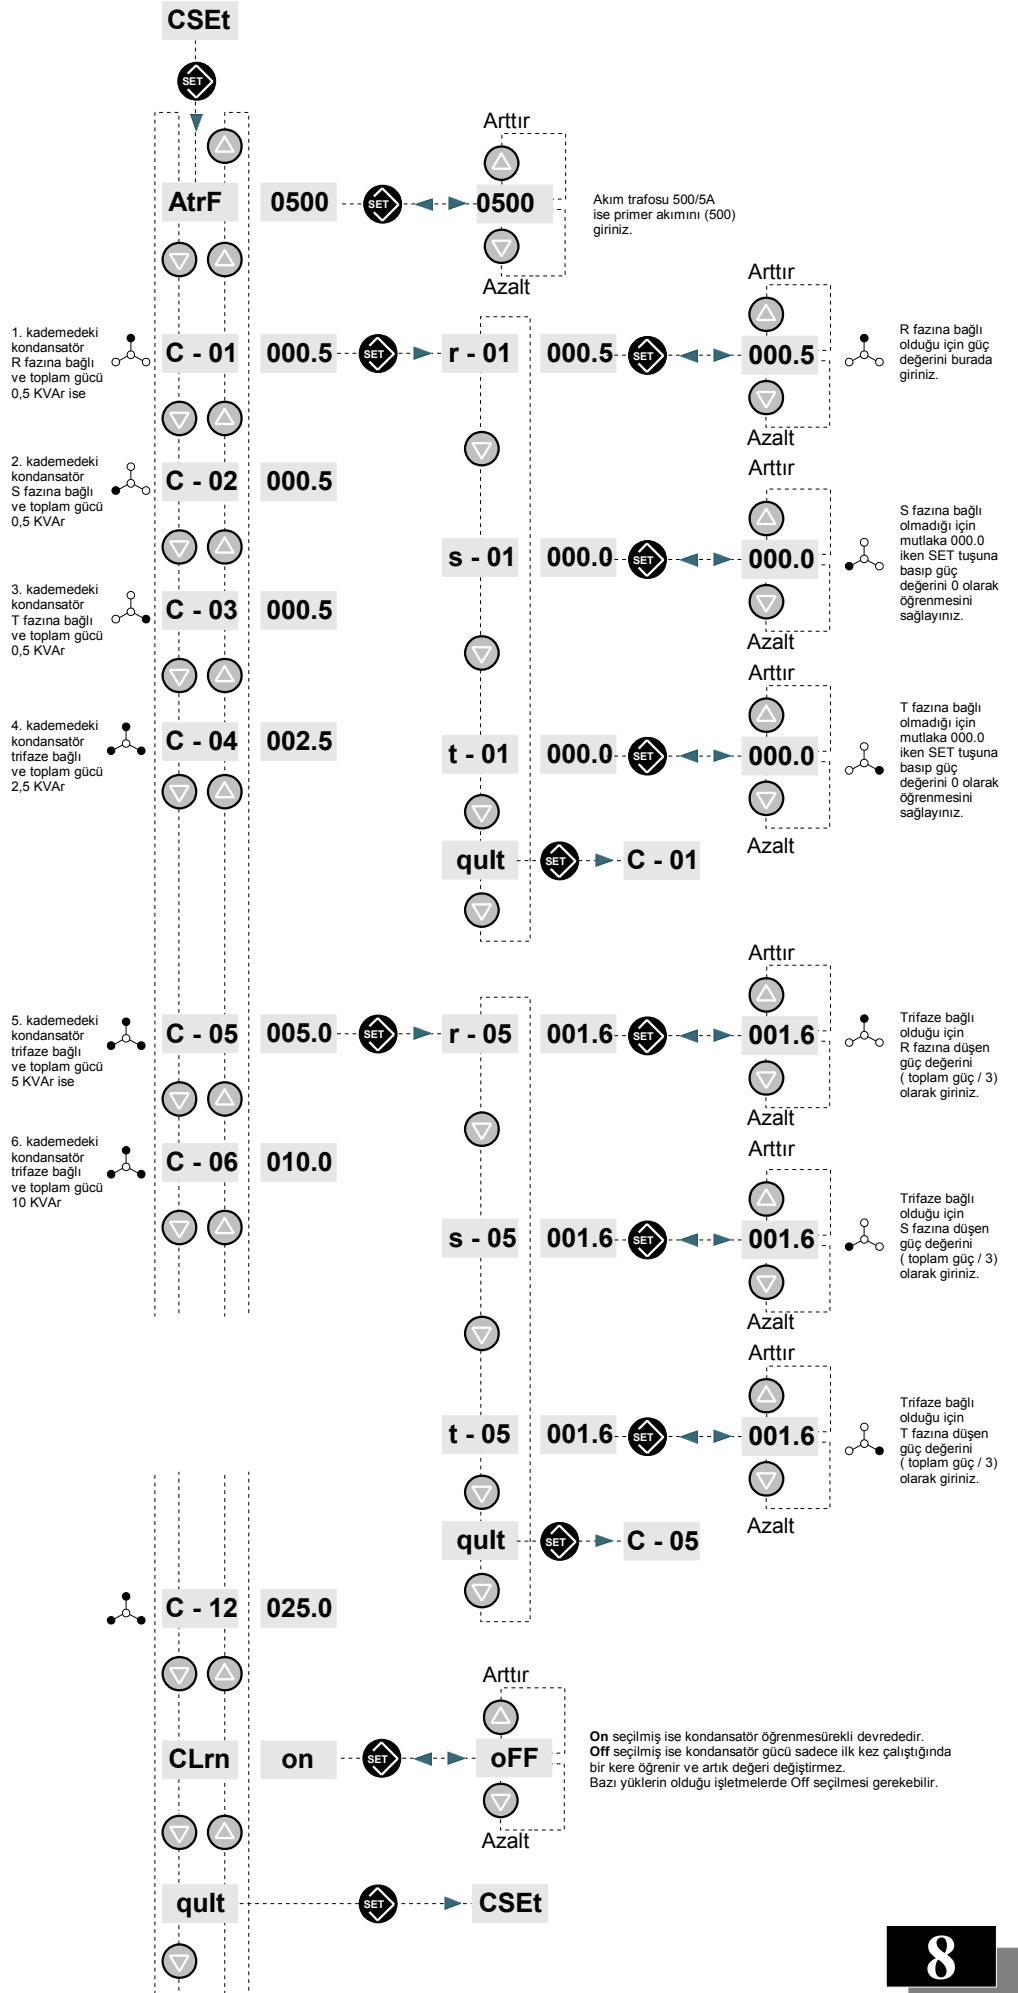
CSEt

SET

Arttır

AtrF 0500 SET 0500

Akım trafosu 500/5A ise primer akımını (500) giriniz.

Azalt

Arttır

1. kademedeki kondansatör R fazına bağlı ve toplam gücü 0,5 KVAr ise

C - 01 000.5 SET r - 01 000.5 SET 000.5

R fazına bağlı olduğu için güç değerini burada giriniz.

Azalt

Arttır

2. kademedeki kondansatör S fazına bağlı ve toplam gücü 0,5 KVAr

C - 02 000.5

S fazına bağlı olmadığı için mutlaka 000.0 iken SET tuşuna basıp güç değerini 0 olarak öğrenmesini sağlayınız.

s - 01 000.0 SET 000.0

3. kademedeki kondansatör T fazına bağlı ve toplam gücü 0,5 KVAr

C - 03 000.5

Azalt

Arttır

4. kademedeki kondansatör trifaze bağlı ve toplam gücü 2,5 KVAr

C - 04 002.5

T fazına bağlı olmadığı için mutlaka 000.0 iken SET tuşuna basıp güç değerini 0 olarak öğrenmesini sağlayınız.

t - 01 000.0 SET 000.0

qult SET C - 01

Azalt

Arttır

5. kademedeki kondansatör trifaze bağlı ve toplam gücü 5 KVAr ise

C - 05 005.0 SET r - 05 001.6 SET 001.6

Trifaze bağlı olduğu için R fazına düşen güç değerini ( toplam güç / 3) olarak giriniz.

Azalt

Arttır

6. kademedeki kondansatör trifaze bağlı ve toplam gücü 10 KVAr

C - 06 010.0

Trifaze bağlı olduğu için S fazına düşen güç değerini ( toplam güç / 3) olarak giriniz.

s - 05 001.6 SET 001.6

Azalt

Arttır

Trifaze bağlı olduğu için T fazına düşen güç değerini ( toplam güç / 3) olarak giriniz.

t - 05 001.6 SET 001.6

qult SET C - 05

Azalt

C - 12 025.0

Arttır

CLrn on SET oFF

**On** seçilmiş ise kondansatör öğrenmesürekli devrededir.
**Off** seçilmiş ise kondansatör gücü sadece ilk kez çalıştığında bir kere öğrenir ve artık değeri değiştirmez.
Bazı yüklerin olduğu işletmelerde Off seçilmesi gerekebilir.

Azalt

qult SET CSEt

8